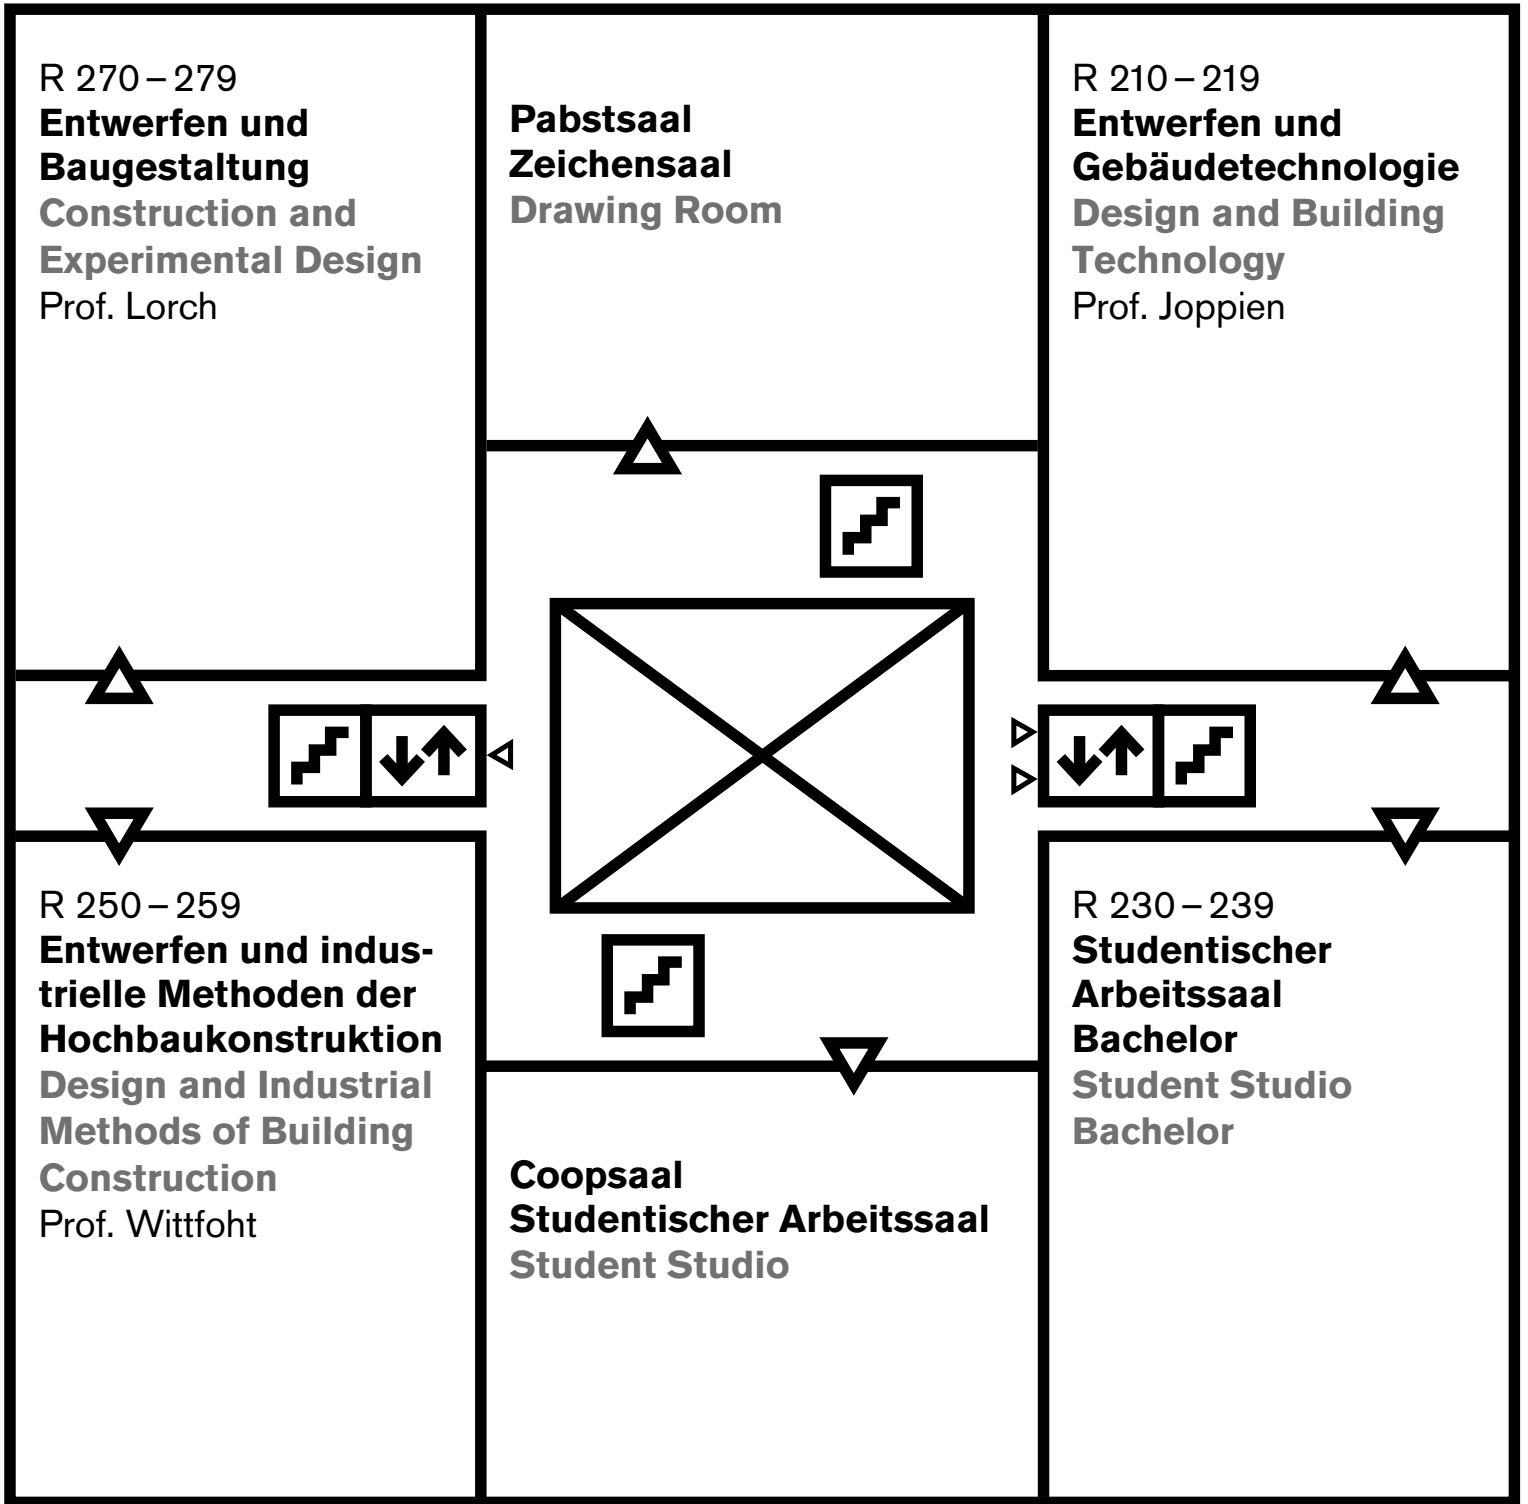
R 270 – 279
Entwerfen und Baugestaltung
Construction and Experimental Design
Prof. Lorch

Pabstsaal
Zeichensaal
Drawing Room

R 210 – 219
Entwerfen und Gebäudetechnologie
Design and Building Technology
Prof. Joppien

R 250 – 259
Entwerfen und industrielle Methoden der Hochbaukonstruktion
Design and Industrial Methods of Building Construction
Prof. Wittfoht

Coopsaal
Studentischer Arbeitssaal
Student Studio

R 230 – 239
Studentischer Arbeitssaal Bachelor
Student Studio Bachelor